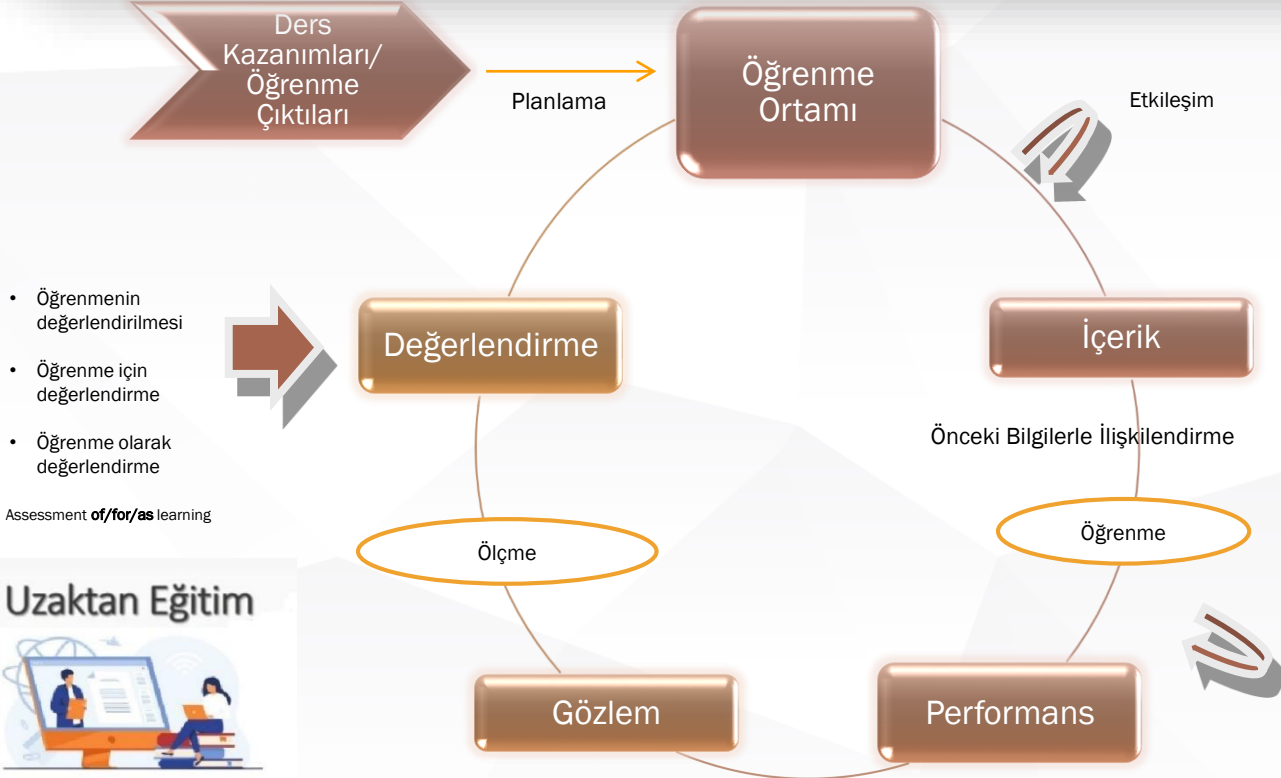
Ders Kazanımları/ Öğrenme Çıktıları

Planlama

Öğrenme Ortamı

Etkileşim

• Öğrenmenin değerlendirilmesi

• Öğrenme için değerlendirme

• Öğrenme olarak değerlendirme

Assessment **of/for/as** learning

Değerlendirme

İçerik

Önceki Bilgilerle İlişkilendirme

Öğrenme

Ölçme

Uzaktan Eğitim

Gözlem

Performans